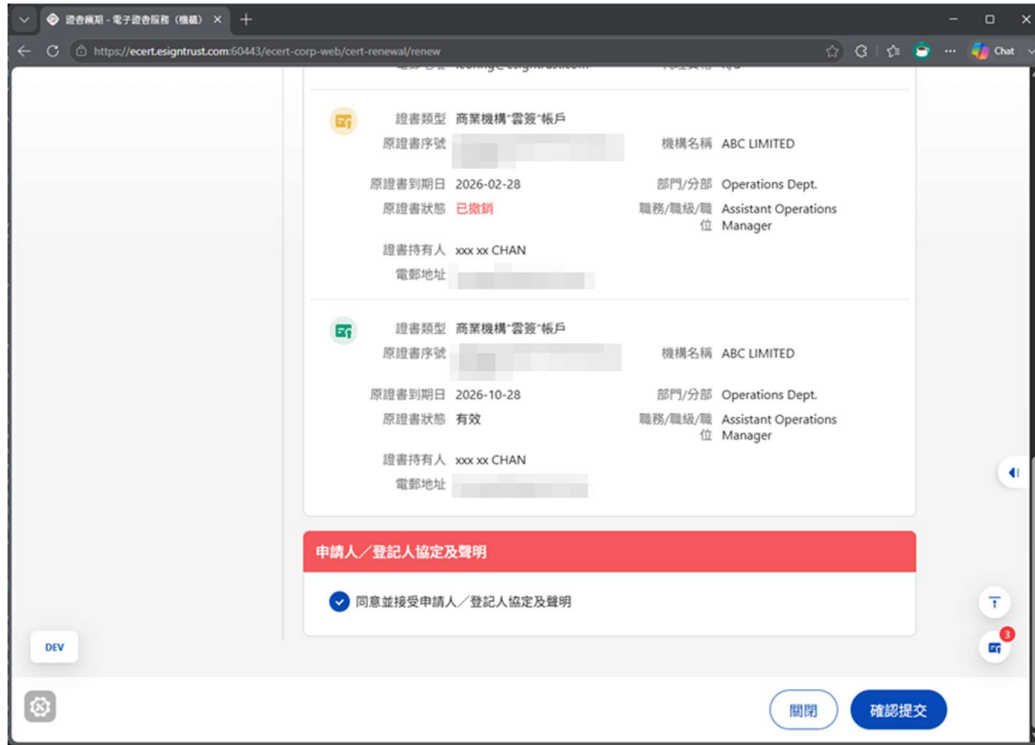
證書續期 - 電子證書服務（機構）

https://ecert.esigntrust.com:60443/ecert-corp-web/cert-renewal/renew

Chat

證書類型 商業機構"雲簽"帳戶
原證書序號 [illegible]
機構名稱 ABC LIMITED
原證書到期日 2026-02-28
部門/分部 Operations Dept.
原證書狀態 已撤銷
職務/職級/職位 Assistant Operations Manager
證書持有人 xxx xx CHAN
電郵地址 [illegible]

證書類型 商業機構"雲簽"帳戶
原證書序號 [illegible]
機構名稱 ABC LIMITED
原證書到期日 2026-10-28
部門/分部 Operations Dept.
原證書狀態 有效
職務/職級/職位 Assistant Operations Manager
證書持有人 xxx xx CHAN
電郵地址 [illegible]

申請人／登記人協定及聲明

同意並接受申請人／登記人協定及聲明

DEV

3

關閉
確認提交